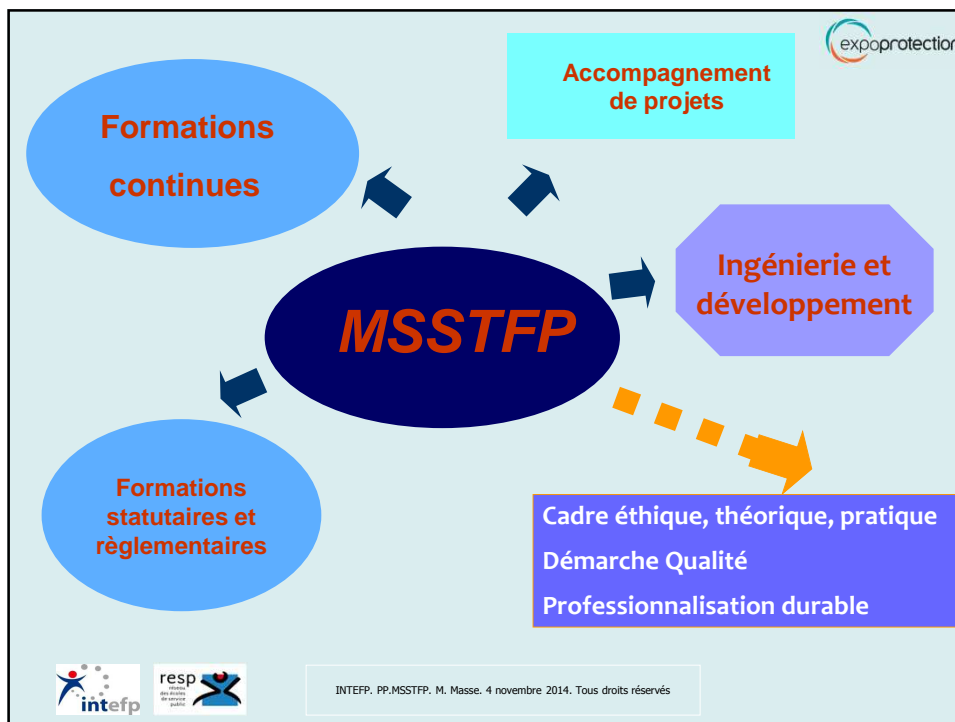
expoprotection

Formations continues

Accompagnement de projets

Ingénierie et développement

MSSTFP

Formations statutaires et règlementaires

Cadre éthique, théorique, pratique

Démarche Qualité

Professionnalisation durable

intefp

resp

INTEFP. PP.MSSTFP. M. Masse. 4 novembre 2014. Tous droits réservés